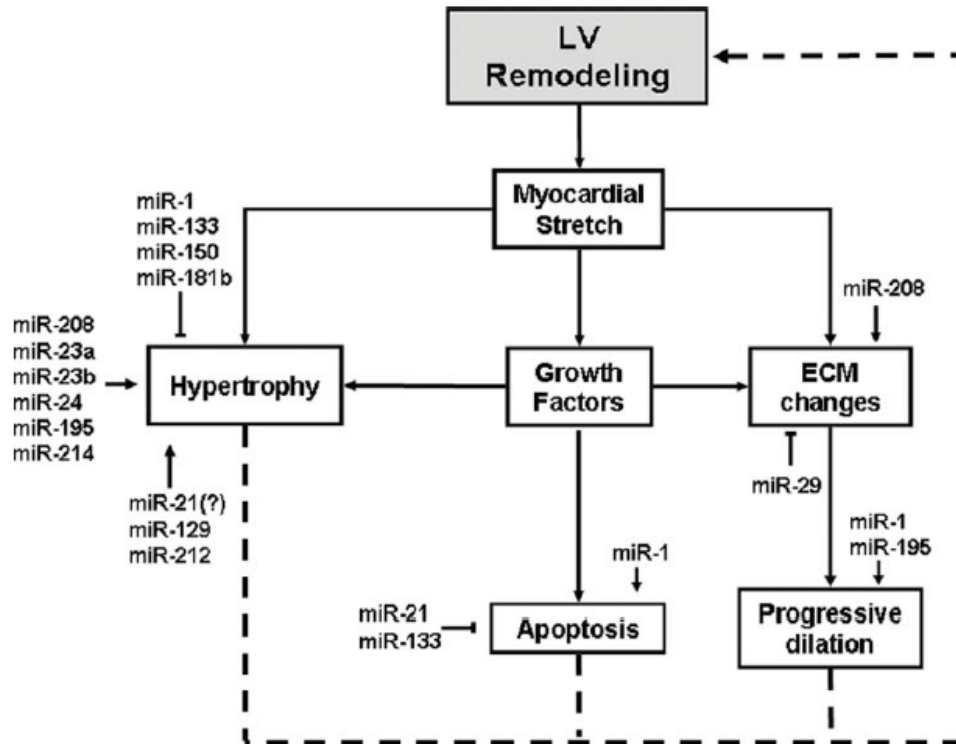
LV Remodeling

Myocardial Stretch

miR-1
miR-133
miR-150
miR-181b

miR-208

miR-208
miR-23a
miR-23b
miR-24
miR-195
miR-214

Hypertrophy

Growth Factors

ECM changes

miR-29

miR-21(?)
miR-129
miR-212

miR-1

miR-1
miR-195

miR-21
miR-133

Apoptosis

Progressive dilation